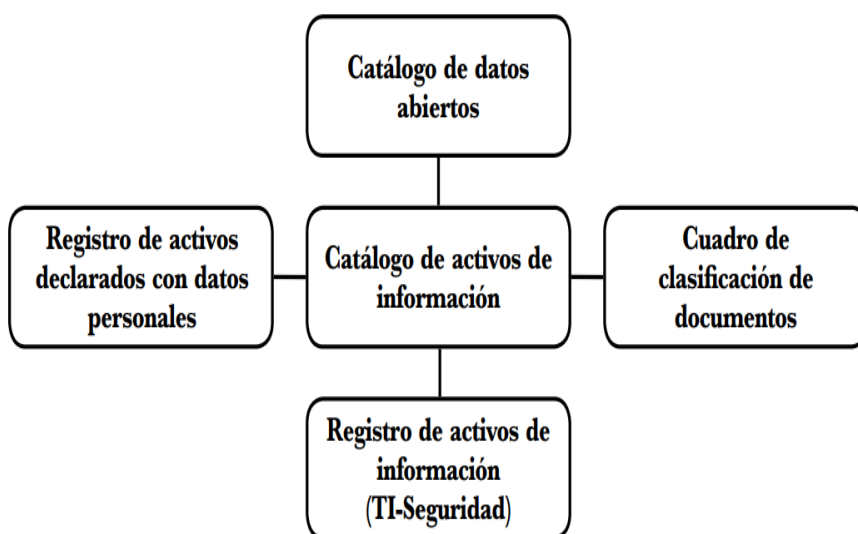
Catálogo de datos abiertos

Registro de activos declarados con datos personales

Catálogo de activos de información

Cuadro de clasificación de documentos

Registro de activos de información (TI-Seguridad)